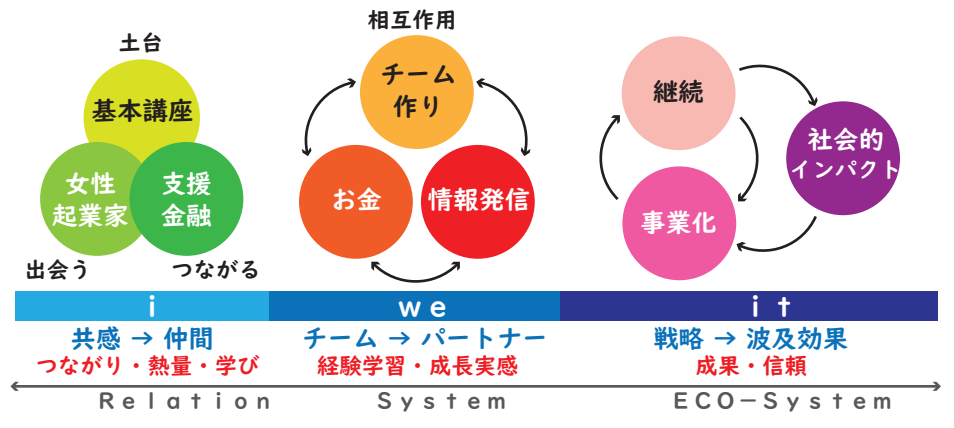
土台

基本講座

女性起業家

支援金融

出会う

つながる

相互作用

チーム作り

お金

情報発信

継続

社会的インパクト

事業化

i

we

it

共感 → 仲間

つながり・熱量・学び

チーム → パートナー

経験学習・成長実感

戦略 → 波及効果

成果・信頼

Relation

System

ECO−System